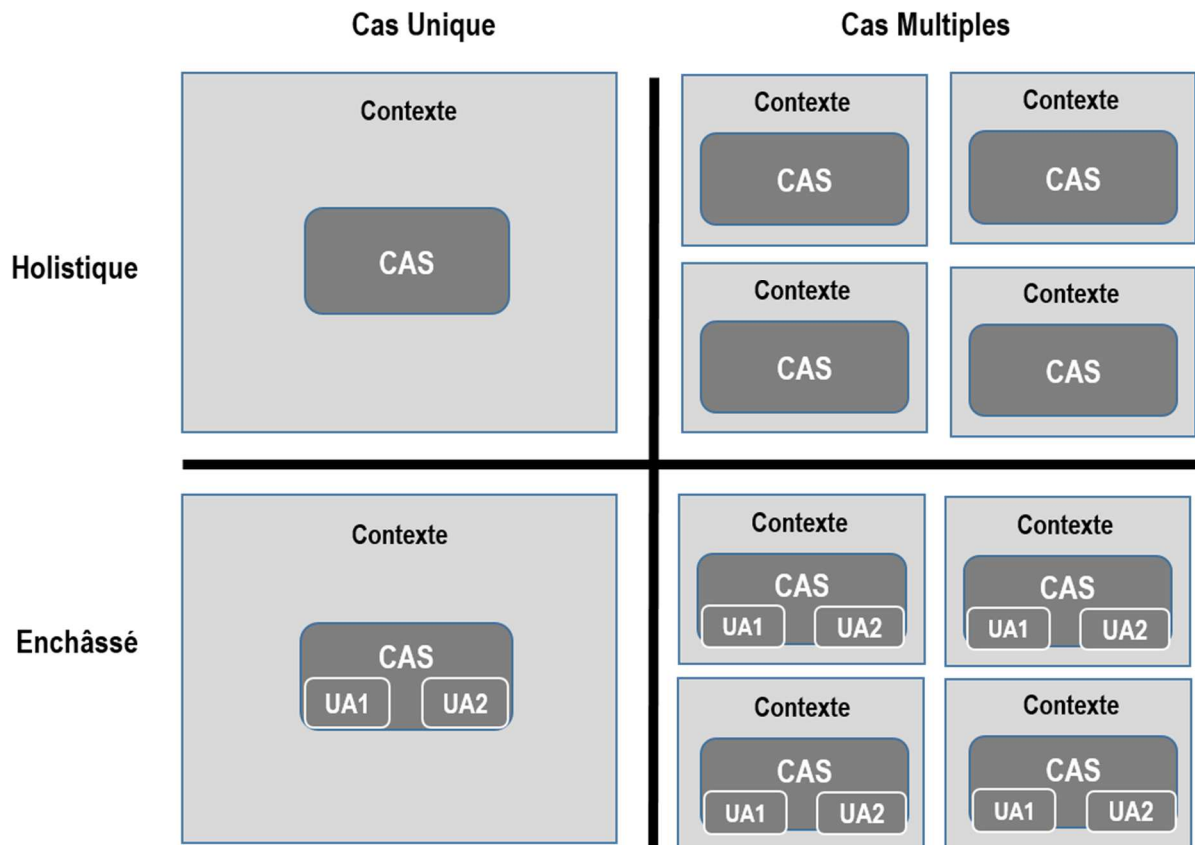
| | Cas Unique | Cas Multiples |
|---|---|---|
| Holistique | Contexte<br>CAS | Contexte<br>CAS<br><br>Contexte<br>CAS<br><br>Contexte<br>CAS<br><br>Contexte<br>CAS |
| Enchâssé | Contexte<br>CAS<br>UA1 UA2 | Contexte<br>CAS<br>UA1 UA2<br><br>Contexte<br>CAS<br>UA1 UA2<br><br>Contexte<br>CAS<br>UA1 UA2<br><br>Contexte<br>CAS<br>UA1 UA2 |